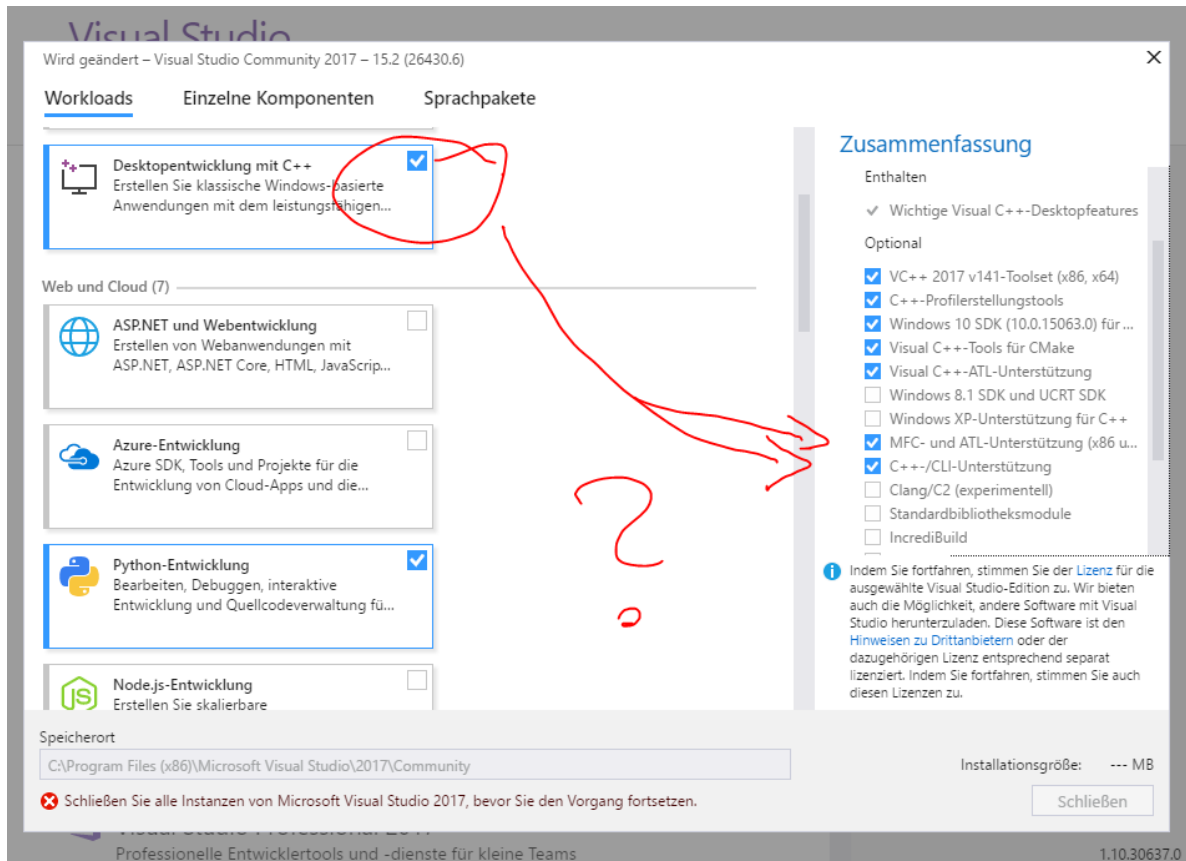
Visual Studio

Wird geändert – Visual Studio Community 2017 – 15.2 (26430.6)

Workloads Einzelne Komponenten Sprachpakete

Desktopentwicklung mit C++
Erstellen Sie klassische Windows-basierte Anwendungen mit dem leistungsfähigen...

Web und Cloud (7)

ASP.NET und Webentwicklung
Erstellen von Webanwendungen mit ASP.NET, ASP.NET Core, HTML, JavaScrip...

Azure-Entwicklung
Azure SDK, Tools und Projekte für die Entwicklung von Cloud-Apps und die...

Python-Entwicklung
Bearbeiten, Debuggen, interaktive Entwicklung und Quellcodeverwaltung fü...

Node.js-Entwicklung
Erstellen Sie skalierbare

Zusammenfassung
Enthalten
✓ Wichtige Visual C++-Desktopfeatures
Optional
VC++ 2017 v141-Toolset (x86, x64)
C++-Profilerstellungstools
Windows 10 SDK (10.0.15063.0) für ...
Visual C++-Tools für CMake
Visual C++-ATL-Unterstützung
Windows 8.1 SDK und UCRT SDK
Windows XP-Unterstützung für C++
MFC- und ATL-Unterstützung (x86 u...
C++-/CLI-Unterstützung
Clang/C2 (experimentell)
Standardbibliotheksmodule
IncrediBuild

??

Indem Sie fortfahren, stimmen Sie der Lizenz für die ausgewählte Visual Studio-Edition zu. Wir bieten auch die Möglichkeit, andere Software mit Visual Studio herunterzuladen. Diese Software ist den Hinweisen zu Drittanbietern oder der dazugehörigen Lizenz entsprechend separat lizenziert. Indem Sie fortfahren, stimmen Sie auch diesen Lizenzen zu.

Speicherort
C:\Program Files (x86)\Microsoft Visual Studio\2017\Community

Installationsgröße: --- MB

Schließen Sie alle Instanzen von Microsoft Visual Studio 2017, bevor Sie den Vorgang fortsetzen.

Schließen

Visual Studio Professional 2017
Professionelle Entwicklertools und -dienste für kleine Teams
1.10.30637.0